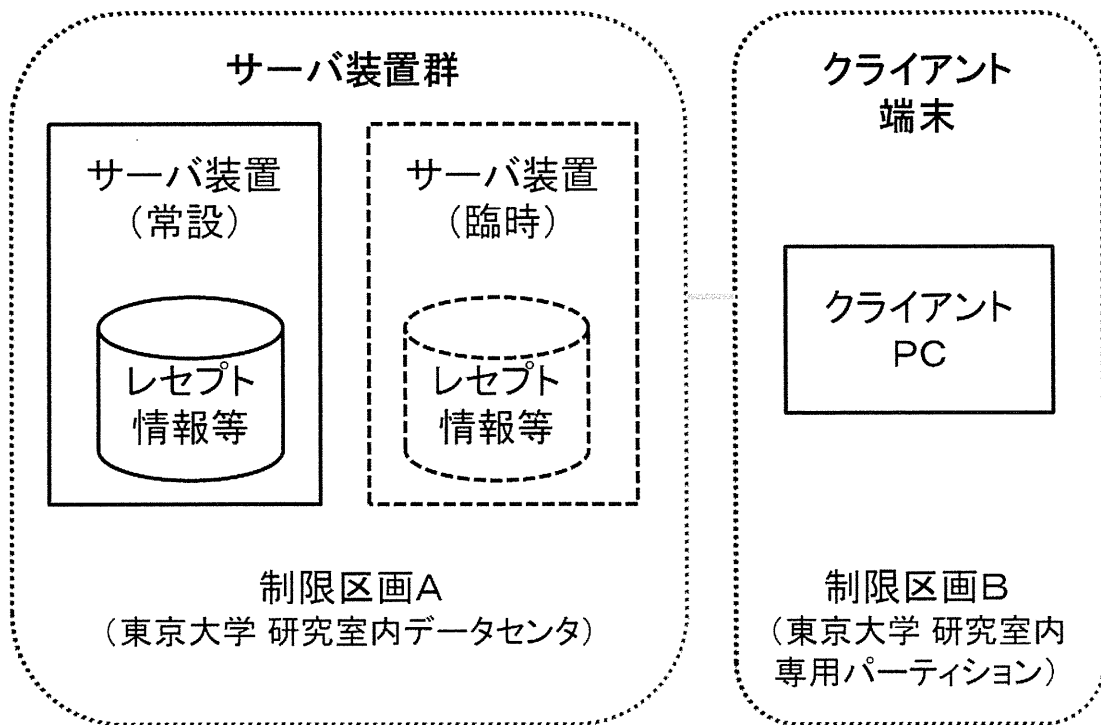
サーバ装置群

サーバ装置
（常設）

レセプト
情報等

サーバ装置
（臨時）

レセプト
情報等

制限区画A
（東京大学 研究室内データセンタ）

クライアント
端末

クライアント
PC

制限区画B
（東京大学 研究室内
専用パーティション）